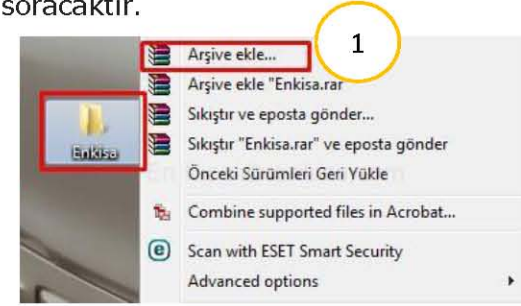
soracaktır.

1

Enkisa

Arşive ekle...
Arşive ekle "Enkisa.rar"
Sıkıştır ve eposta gönder...
Sıkıştır "Enkisa.rar" ve eposta gönder
Önceki Sürümleri Geri Yükle
Combine supported files in Acrobat...
Scan with ESET Smart Security
Advanced options